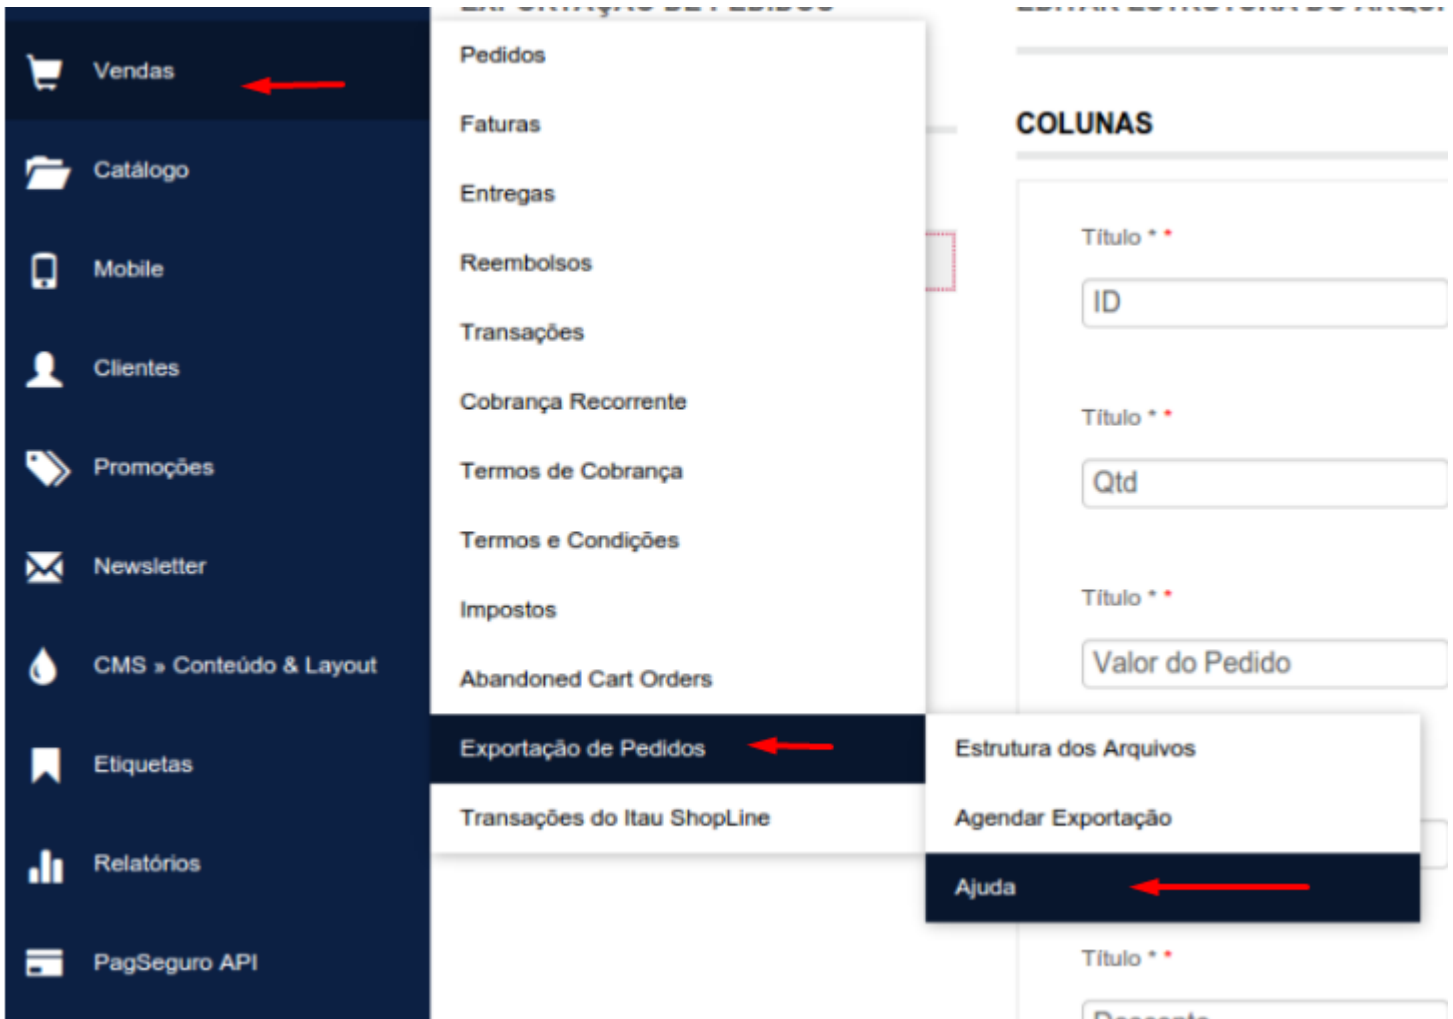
Vendas
Catálogo
Mobile
Clientes
Promoções
Newsletter
CMS » Conteúdo & Layout
Etiquetas
Relatórios
PagSeguro API

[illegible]

Pedidos
Faturas
Entregas
Reembolsos
Transações
Cobrança Recorrente
Termos de Cobrança
Termos e Condições
Impostos
Abandoned Cart Orders
Exportação de Pedidos
Transações do Itau ShopLine

Estrutura dos Arquivos
Agendar Exportação
Ajuda

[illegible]

COLUNAS

Título * *
ID

Título * *
Qtd

Título * *
Valor do Pedido

Título * *
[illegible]